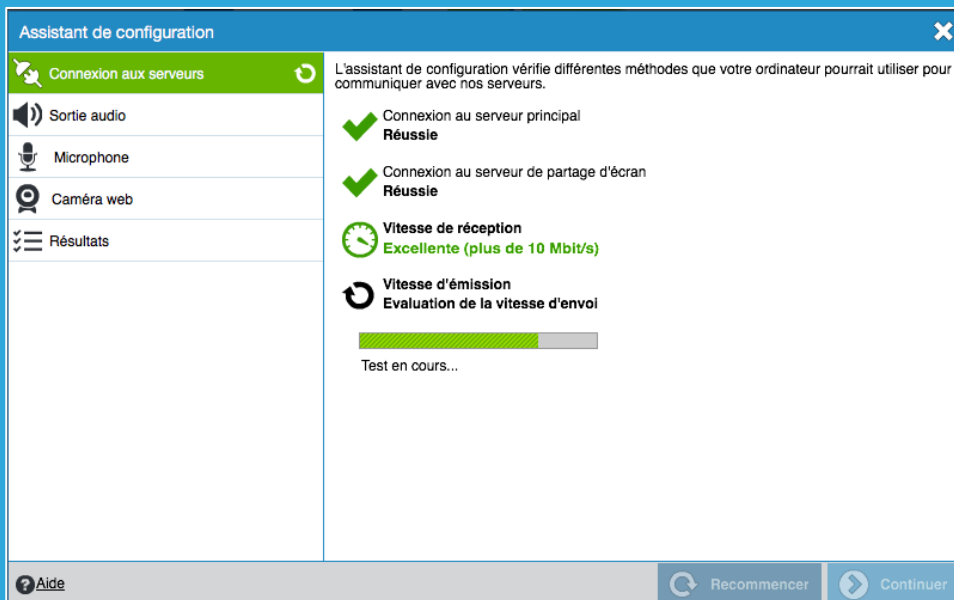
Assistant de configuration

Connexion aux serveurs

Sortie audio

Microphone

Caméra web

Résultats

L'assistant de configuration vérifie différentes méthodes que votre ordinateur pourrait utiliser pour communiquer avec nos serveurs.

Connexion au serveur principal
Réussie

Connexion au serveur de partage d'écran
Réussie

Vitesse de réception
Excellente (plus de 10 Mbit/s)

Vitesse d'émission
Evaluation de la vitesse d'envoi

Test en cours...

Aide

Recommencer

Continuer